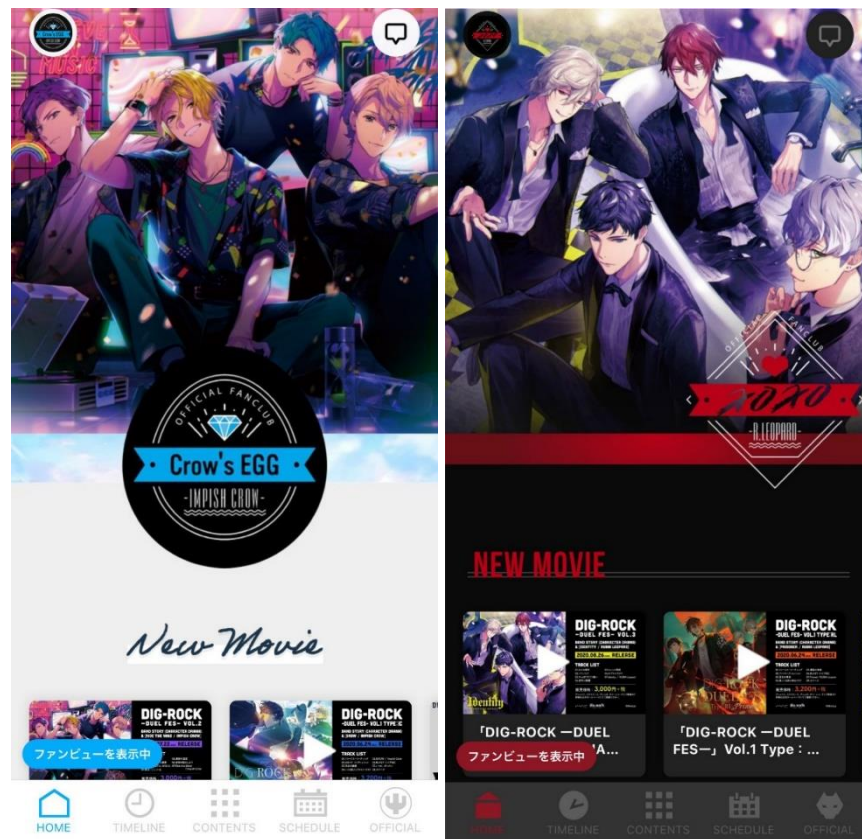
OFFICIAL FANCLUB
Crow's EGG
-IMPISH CROW-

New Movie

DIG-ROCK
-DUEL FES- Vol.2

DIG-ROCK
-DUEL FES- Vol.1 TYPE:IC

ファンビューを表示中

HOME TIMELINE CONTENTS SCHEDULE OFFICIAL

OFFICIAL FANCLUB
XOXO
-REALIZE LEOPARD-

NEW MOVIE

DIG-ROCK
-DUEL FES- Vol.3

DIG-ROCK
-DUEL FES- Vol.1 TYPE:RL

「DIG-ROCK —DUEL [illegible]A...

「DIG-ROCK —DUEL FES—」Vol.1 Type：...

ファンビューを表示中

HOME TIMELINE CONTENTS SCHEDULE OFFICIAL